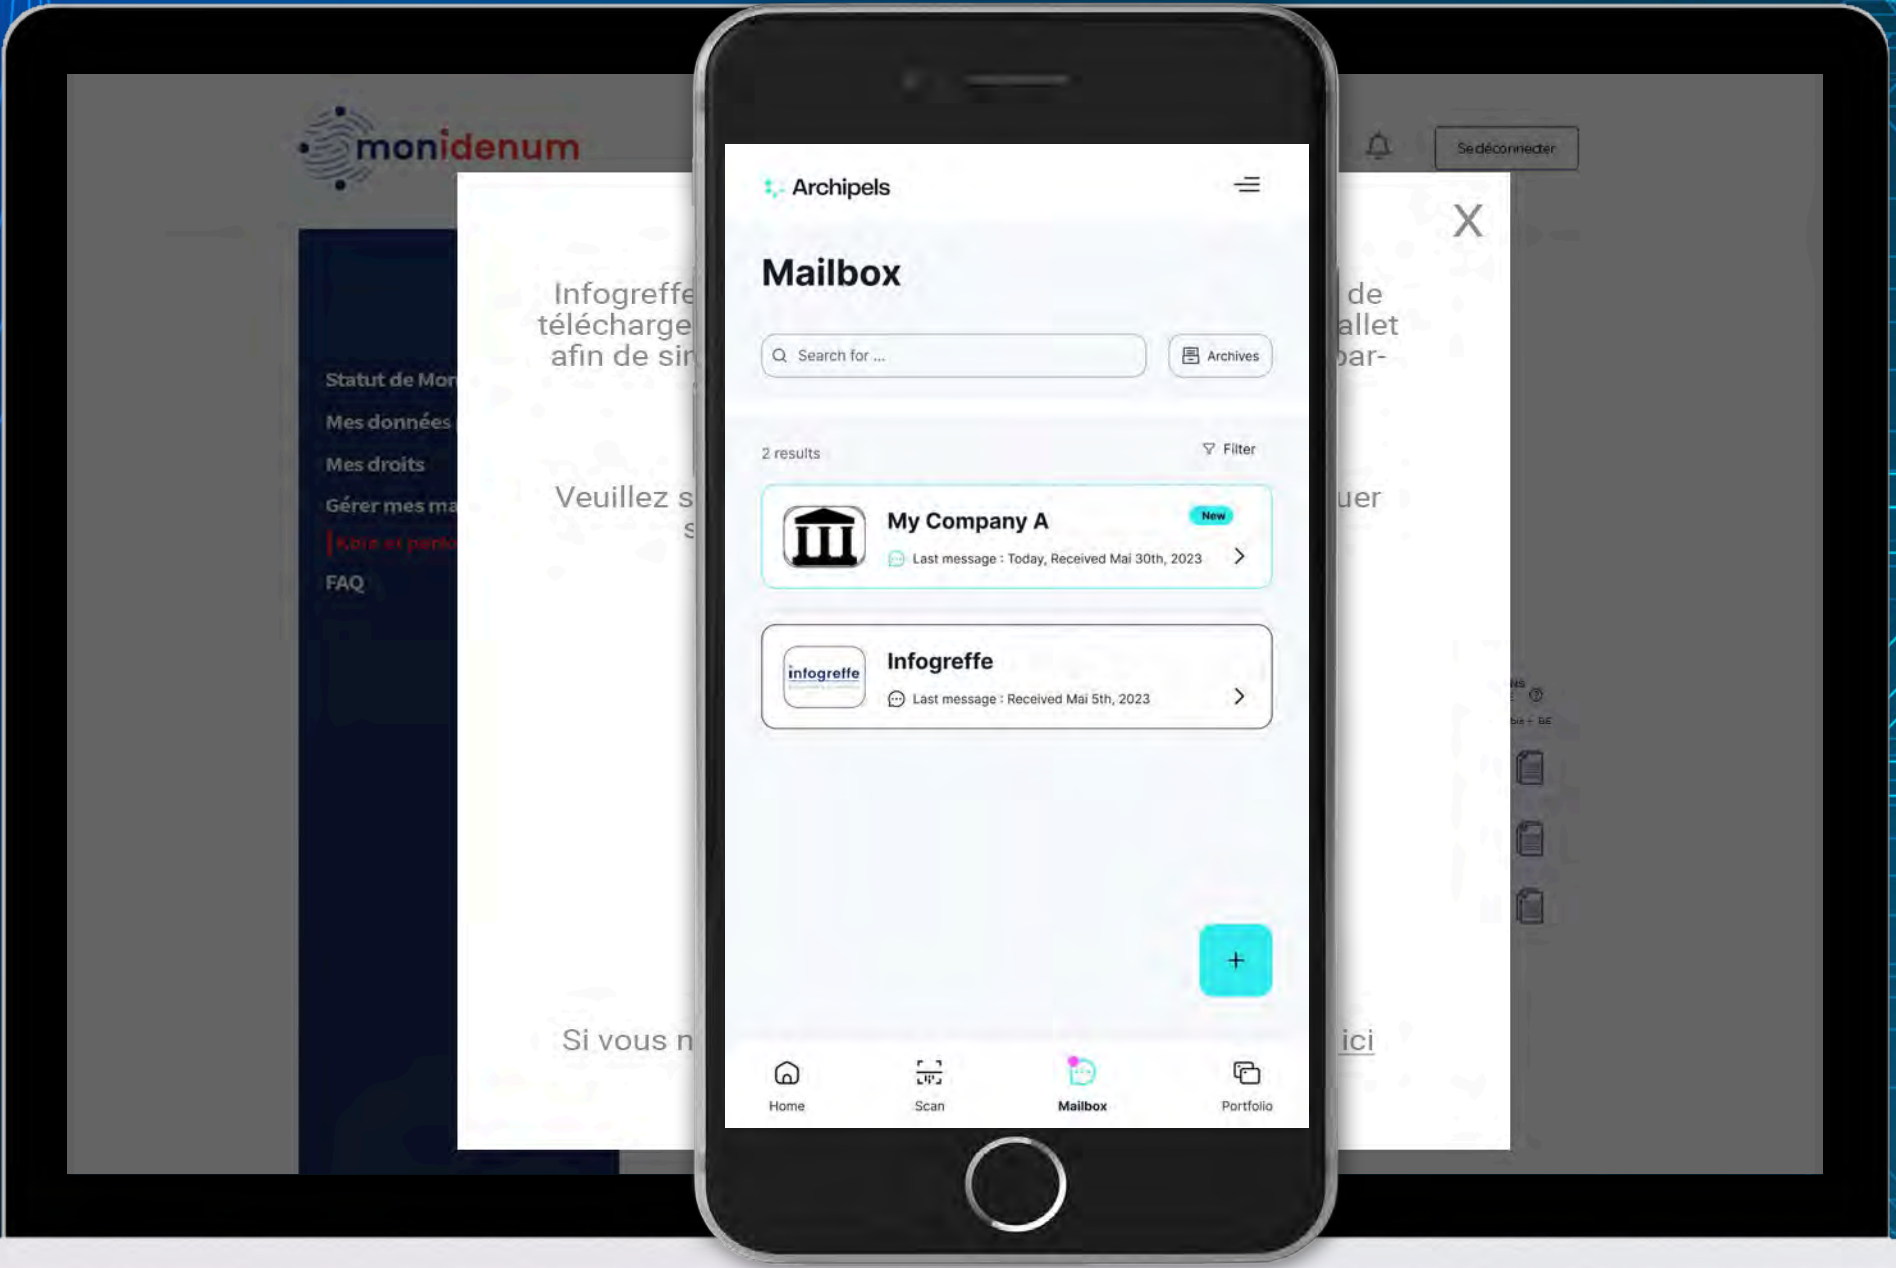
monidenum

Se déconnecter

Statut de Mon
Mes données
Mes droits
Gérer mes ma
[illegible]
FAQ

Infogreffe
télécharge
afin de sir

de
allet
par-

Veuillez s
s

uer

Si vous n

ici

X

Archipels

Mailbox

Search for ...

Archives

2 results

Filter

My Company A

New

Last message : Today, Received Mai 30th, 2023

infogreffe

Infogreffe

Last message : Received Mai 5th, 2023

+

Home

Scan

Mailbox

Portfolio